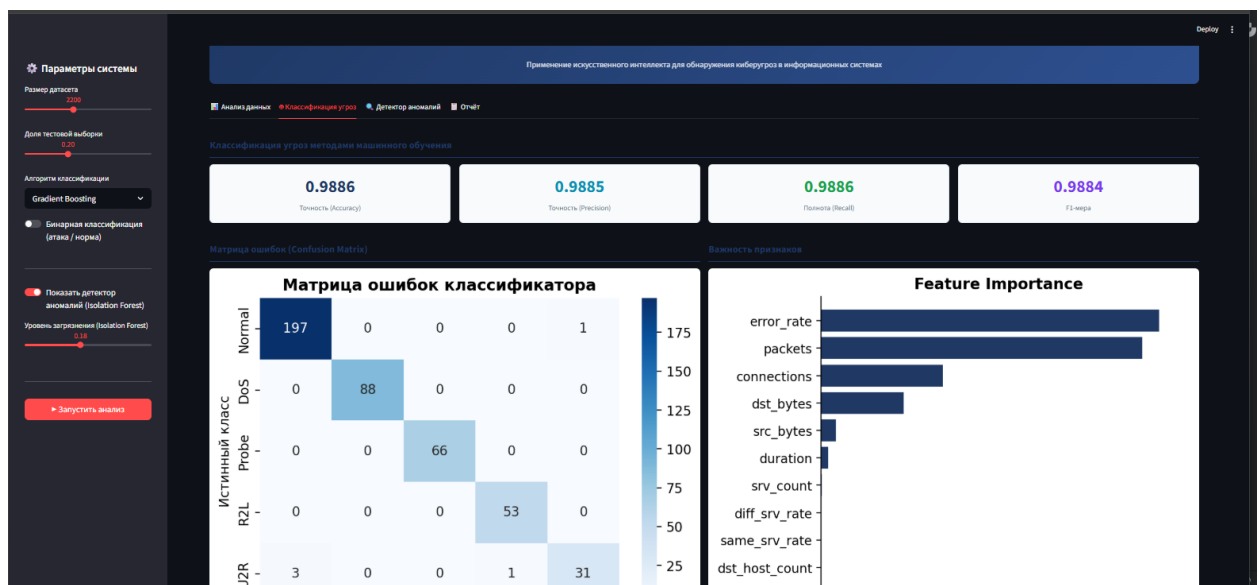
⚙ Параметры системы

Размер датасета
2200

Доля тестовой выборки
0.20

Алгоритм классификации
Gradient Boosting

Бинарная классификация (атака / норма)

Показать детектор аномалий (Isolation Forest)

Уровень загрязнения (Isolation Forest)
0.18

▸ Запустить анализ

Deploy ⋮

Применение искусственного интеллекта для обнаружения киберугроз в информационных системах

Анализ данных · Классификация угроз · Детектор аномалий · Отчёт

Классификация угроз методами машинного обучения

| 0.9886 | 0.9885 | 0.9886 | 0.9884 |
|---|---|---|---|
| Точность (Accuracy) | Точность (Precision) | Полнота (Recall) | F1-мера |

Матрица ошибок (Confusion Matrix)

Важность признаков

Матрица ошибок классификатора

| | | | | | |
|---|---|---|---|---|---|
| Normal | 197 | 0 | 0 | 0 | 1 |
| DoS | 0 | 88 | 0 | 0 | 0 |
| Probe | 0 | 0 | 66 | 0 | 0 |
| R2L | 0 | 0 | 0 | 53 | 0 |
| U2R | 3 | 0 | 0 | 1 | 31 |

Истинный класс

175
150
125
100
75
50
25

Feature Importance

error_rate
packets
connections
dst_bytes
src_bytes
duration
srv_count
diff_srv_rate
same_srv_rate
dst_host_count